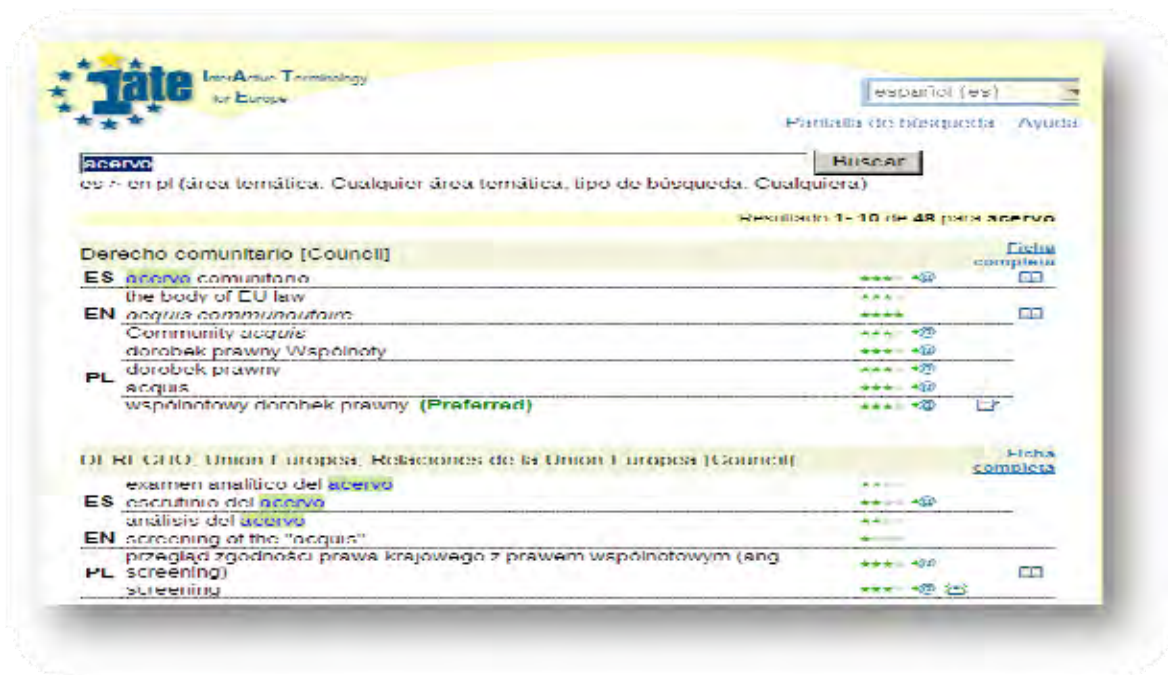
IATE InterActive Terminology for Europe

español (es)

Pantalla de búsqueda Ayuda

acervo

Buscar

es -> en pl (área temática: Cualquier área temática, tipo de búsqueda: Cualquiera)

Resultado 1- 10 de 48 para acervo

Derecho comunitario [Council]

Ficha completa

| | | |
|---|---|---|
| ES | acervo comunitario | |
| EN | the body of EU law | |
| | acquis communautaire | |
| PL | Community acquis | |
| | dorobek prawny Wspólnoty | |
| | dorobek prawny | |
| | acquis | |
| | wspólnotowy dorobek prawny (Preferred) | |

DERECHO, Union Europea; Relaciones de la Union Europea [Council]

Ficha completa

| | | |
|---|---|---|
| ES | examen analítico del acervo | |
| | escrutinio del acervo | |
| | análisis del acervo | |
| EN | screening of the "acquis" | |
| PL | przegląd zgodności prawa krajowego z prawem wspólnotowym (ang screening) | |
| | screening | |